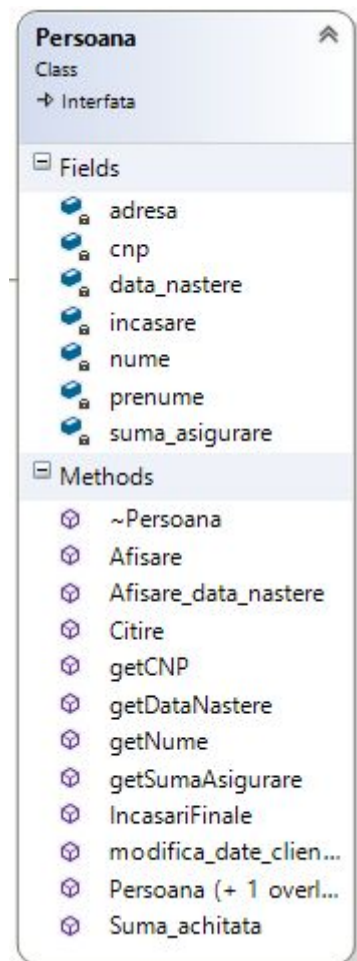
Persoana
Class
→ Interfata

Fields
adresa
cnp
data_nastere
incasare
nume
prenume
suma_asigurare

Methods
~Persoana
Afisare
Afisare_data_nastere
Citire
getCNP
getDataNastere
getNume
getSumaAsigurare
IncasariFinale
modifica_date_clien...
Persoana (+ 1 overl...
Suma_achitata